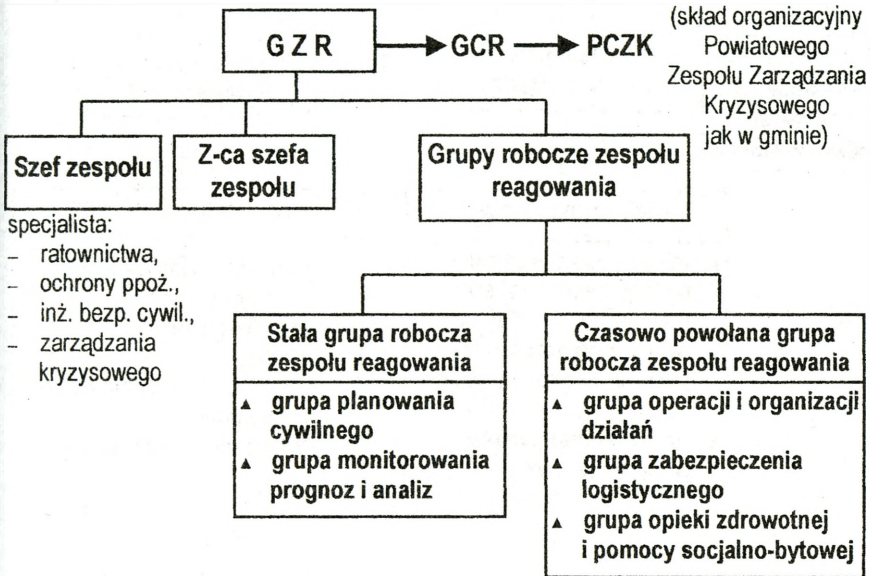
G Z R → GCR → PCZK

(skład organizacyjny Powiatowego Zespołu Zarządzania Kryzysowego jak w gminie)

Szef zespołu

specjalista:
– ratownictwa,
– ochrony ppoż.,
– inż. bezp. cywil.,
– zarządzania kryzysowego

Z-ca szefa zespołu

Grupy robocze zespołu reagowania

Stała grupa robocza zespołu reagowania

▲ grupa planowania cywilnego
▲ grupa monitorowania prognoz i analiz

Czasowo powołana grupa robocza zespołu reagowania

▲ grupa operacji i organizacji działań
▲ grupa zabezpieczenia logistycznego
▲ grupa opieki zdrowotnej i pomocy socjalno-bytowej